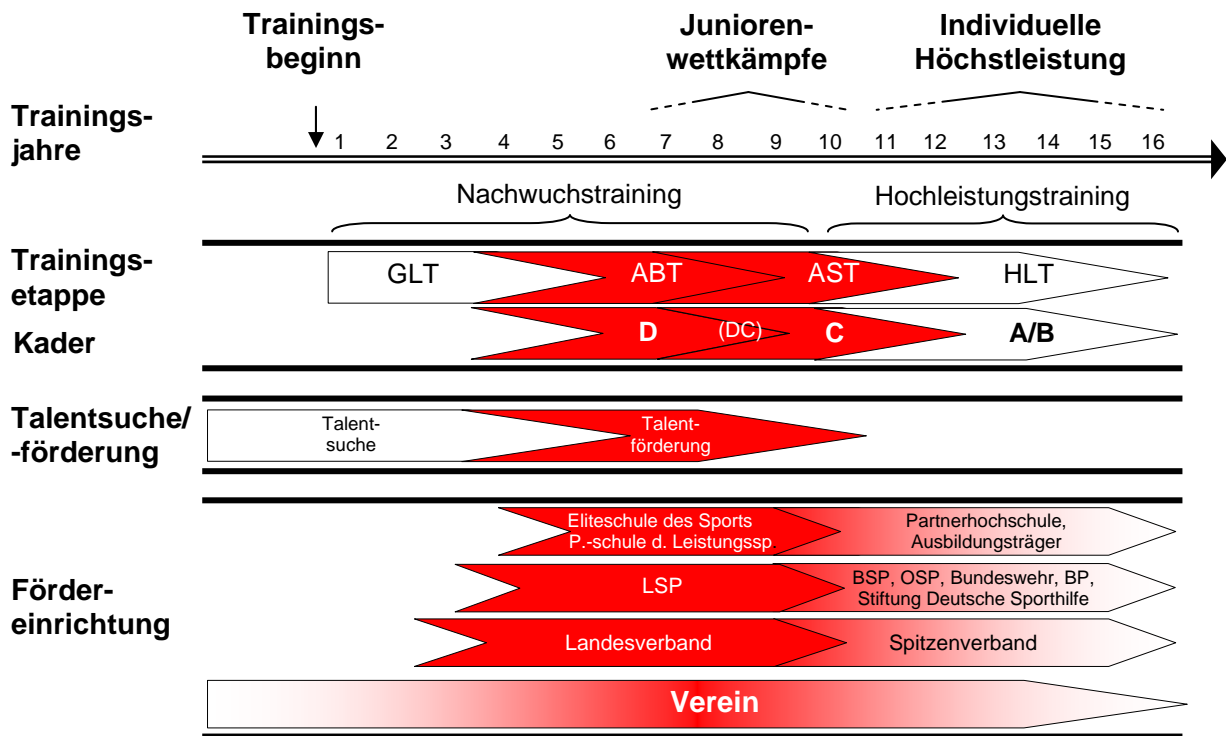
Trainingsbeginn

Juniorenwettkämpfe

Individuelle Höchstleistung

Trainingsjahre

1 2 3 4 5 6 7 8 9 10 11 12 13 14 15 16

Nachwuchstraining

Hochleistungstraining

Trainingsetappe

GLT

ABT

AST

HLT

Kader

D

(DC)

C

A/B

Talentsuche/-förderung

Talentsuche

Talentförderung

Fördereinrichtung

Eliteschule des Sports P.-schule d. Leistungssp.

Partnerhochschule, Ausbildungsträger

LSP

BSP, OSP, Bundeswehr, BP, Stiftung Deutsche Sporthilfe

Landesverband

Spitzenverband

Verein